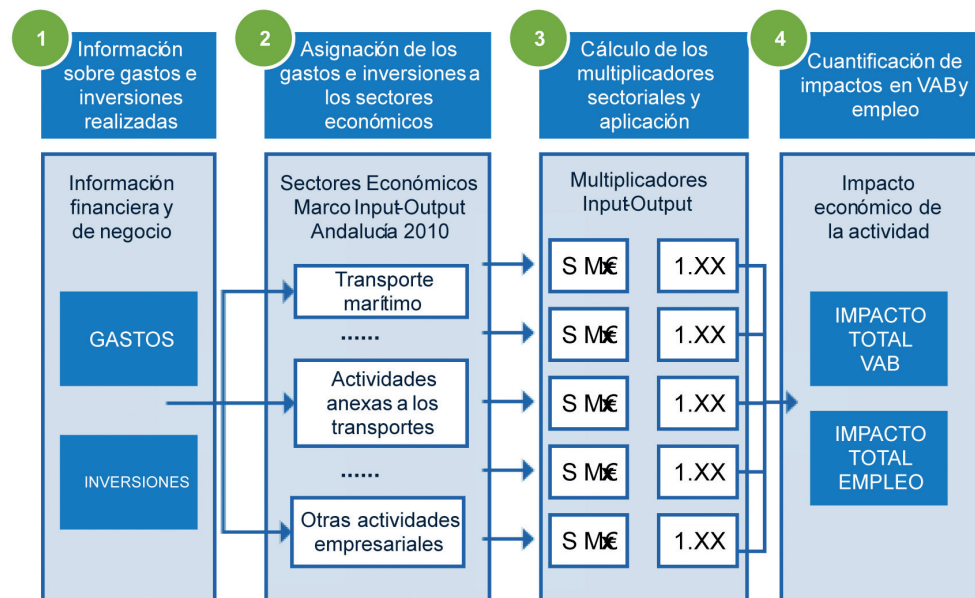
1 Información sobre gastos e inversiones realizadas

2 Asignación de los gastos e inversiones a los sectores económicos

3 Cálculo de los multiplicadores sectoriales y aplicación

4 Cuantificación de impactos en VAB y empleo

Información financiera y de negocio

GASTOS

INVERSIONES

Sectores Económicos Marco Input-Output Andalucía 2010

Transporte marítimo

......

Actividades anexas a los transportes

......

Otras actividades empresariales

Multiplicadores Input-Output

S M€ 1.XX

S M€ 1.XX

S M€ 1.XX

S M€ 1.XX

S M€ 1.XX

Impacto económico de la actividad

IMPACTO TOTAL VAB

IMPACTO TOTAL EMPLEO